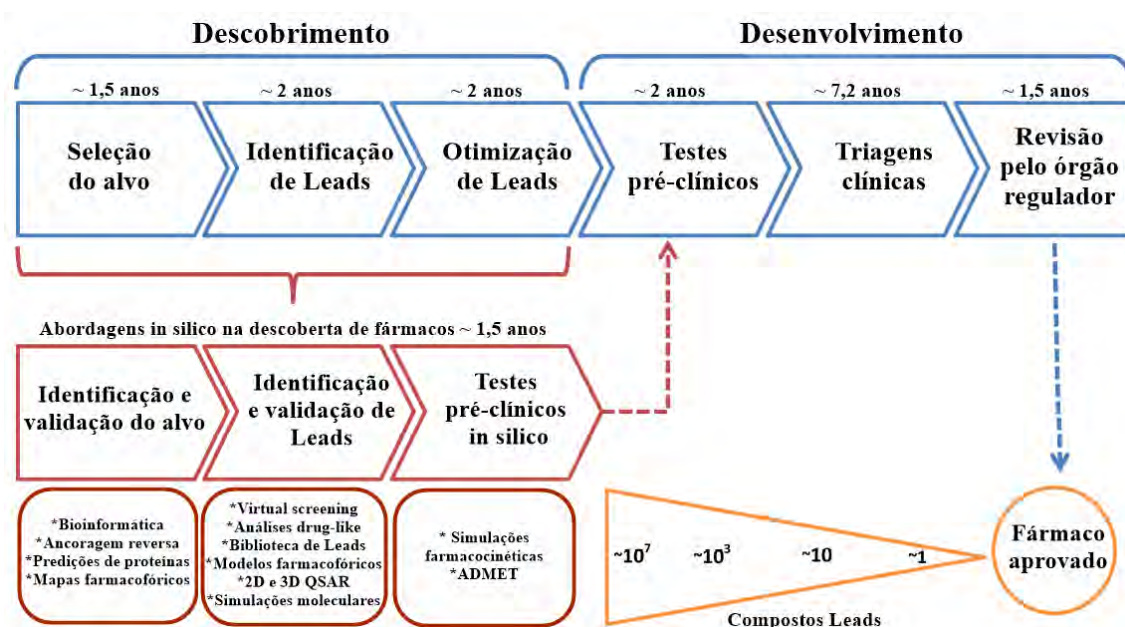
Descobrimento

Desenvolvimento

~ 1,5 anos

~ 2 anos

~ 2 anos

~ 2 anos

~ 7,2 anos

~ 1,5 anos

Seleção do alvo

Identificação de Leads

Otimização de Leads

Testes pré-clínicos

Triagens clínicas

Revisão pelo órgão regulador

Abordagens in silico na descoberta de fármacos ~ 1,5 anos

Identificação e validação do alvo

Identificação e validação de Leads

Testes pré-clínicos in silico

*Bioinformática
*Ancoragem reversa
*Predições de proteínas
*Mapas farmacofóricos

*Virtual screening
*Análises drug-like
*Biblioteca de Leads
*Modelos farmacofóricos
*2D e 3D QSAR
*Simulações moleculares

* Simulações farmacocinéticas
*ADMET

$\sim 10^7$ $\sim 10^3$ ~10 ~1

Compostos Leads

Fármaco aprovado